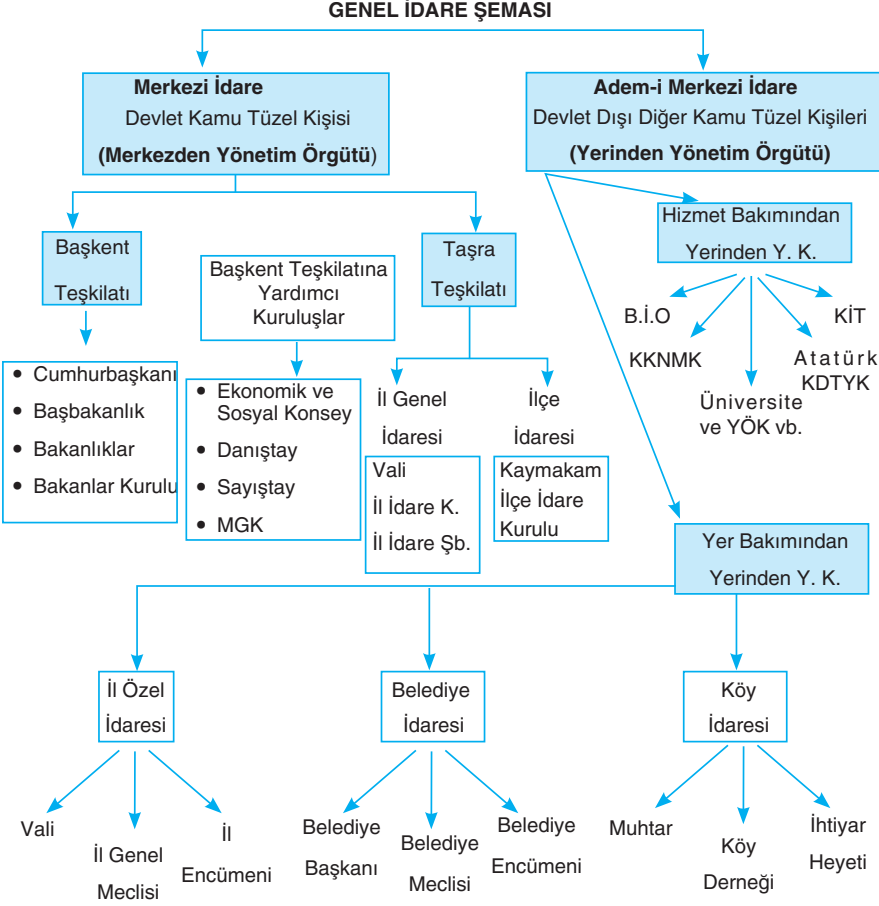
GENEL İDARE ŞEMASI

Merkezi İdare
Devlet Kamu Tüzel Kişisi
(Merkezden Yönetim Örgütü)

Adem-i Merkezi İdare
Devlet Dışı Diğer Kamu Tüzel Kişileri
(Yerinden Yönetim Örgütü)

Başkent Teşkilatı

- Cumhurbaşkanı
- Başbakanlık
- Bakanlıklar
- Bakanlar Kurulu

Başkent Teşkilatına Yardımcı Kuruluşlar

- Ekonomik ve Sosyal Konsey
- Danıştay
- Sayıştay
- MGK

Taşra Teşkilatı

İl Genel İdaresi
Vali
İl İdare K.
İl İdare Şb.

İlçe İdaresi
Kaymakam
İlçe İdare Kurulu

Hizmet Bakımından Yerinden Y. K.

B.İ.O
KİT
KKNMK
Atatürk KDTYK
Üniversite ve YÖK vb.

Yer Bakımından Yerinden Y. K.

İl Özel İdaresi
Vali
İl Genel Meclisi
İl Encümeni

Belediye İdaresi
Belediye Başkanı
Belediye Meclisi
Belediye Encümeni

Köy İdaresi
Muhtar
Köy Derneği
İhtiyar Heyeti